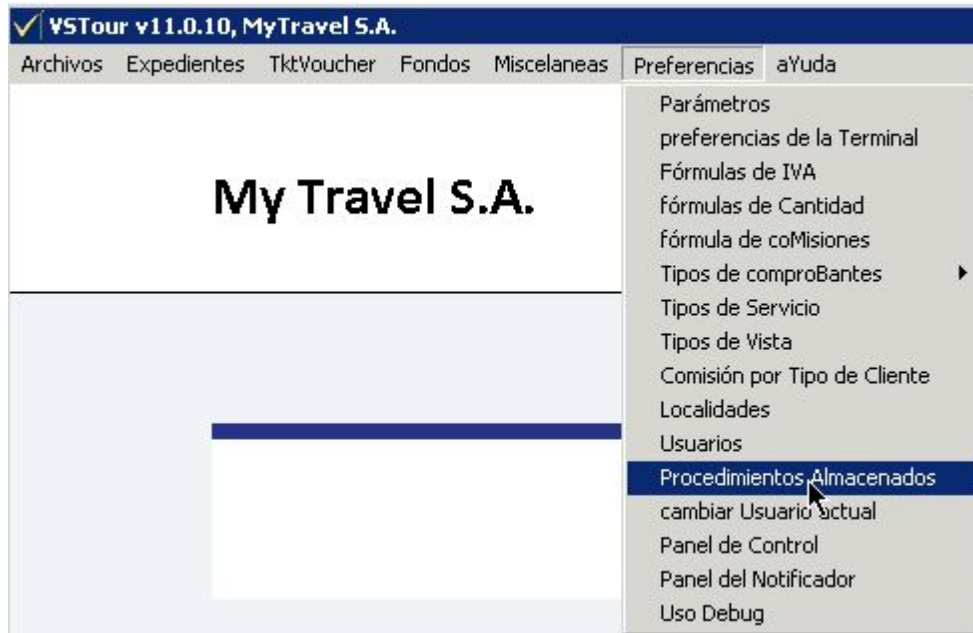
VSTour v11.0.10, MyTravel S.A.

Archivos Expedientes TktVoucher Fondos Miscelaneas Preferencias aYuda

My Travel S.A.

Parámetros
preferencias de la Terminal
Fórmulas de IVA
fórmulas de Cantidad
fórmula de coMisiones
Tipos de comproBantes
Tipos de Servicio
Tipos de Vista
Comisión por Tipo de Cliente
Localidades
Usuarios
Procedimientos Almacenados
cambiar Usuario actual
Panel de Control
Panel del Notificador
Uso Debug